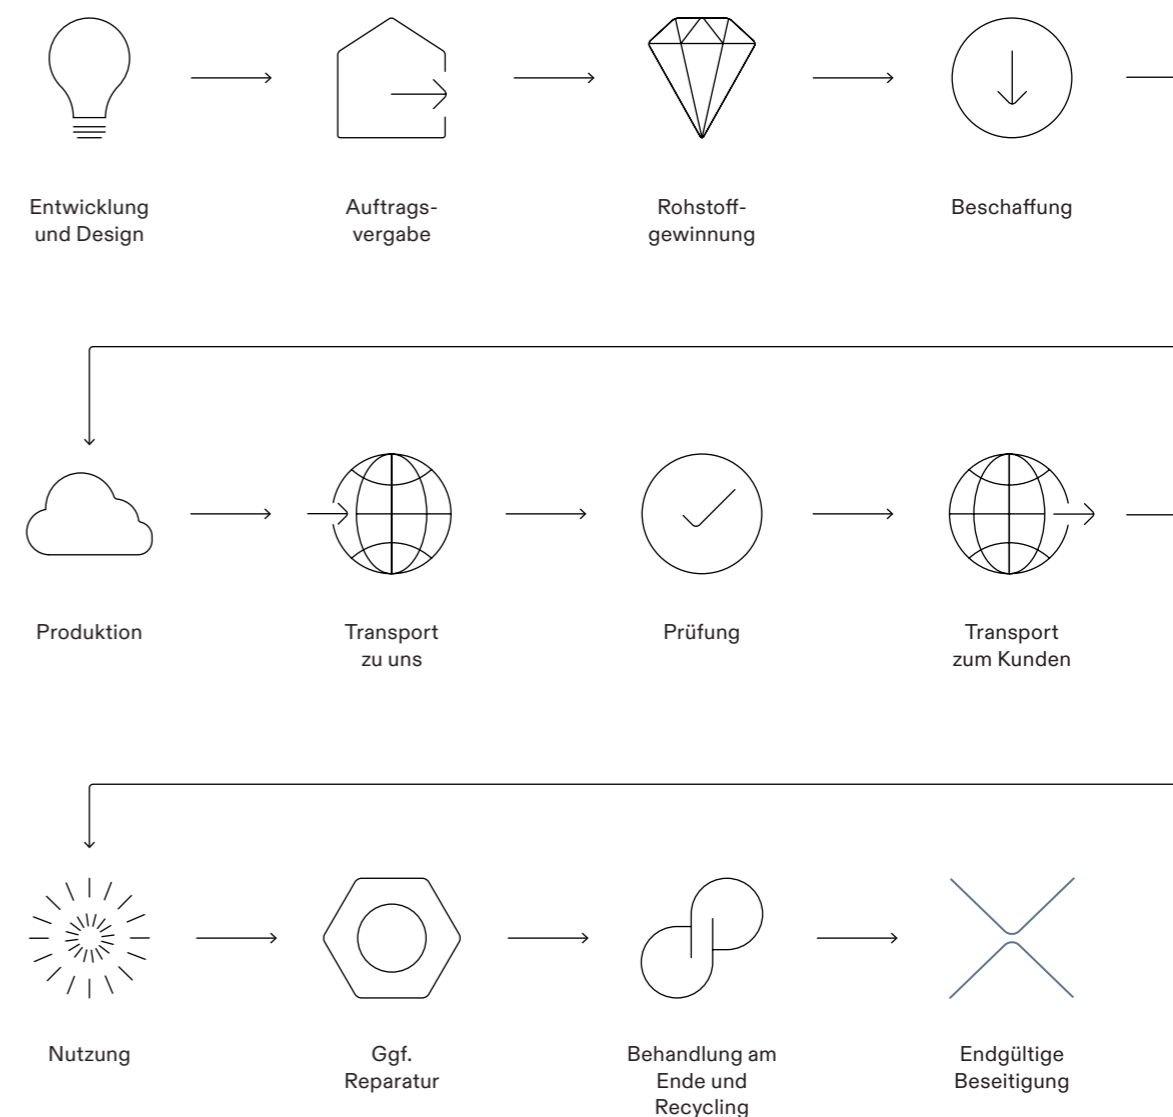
Entwicklung und Design

Auftragsvergabe

Rohstoffgewinnung

Beschaffung

Produktion

Transport zu uns

Prüfung

Transport zum Kunden

Nutzung

Ggf. Reparatur

Behandlung am Ende und Recycling

Endgültige Beseitigung